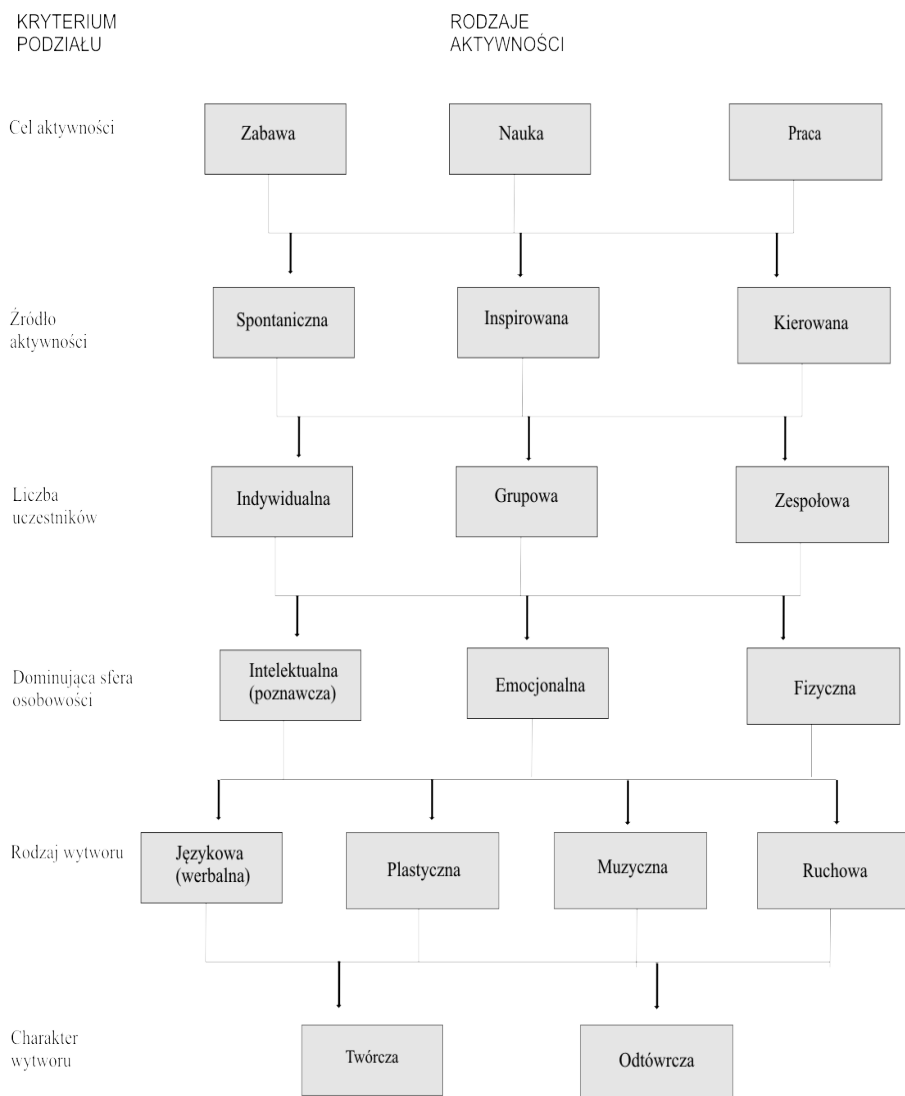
KRYTERIUM PODZIAŁU

RODZAJE AKTYWNOŚCI

Cel aktywności

Zabawa

Nauka

Praca

Źródło aktywności

Spontaniczna

Inspirowana

Kierowana

Liczba uczestników

Indywidualna

Grupowa

Zespołowa

Dominująca sfera osobowości

Intelektualna (poznawcza)

Emocjonalna

Fizyczna

Rodzaj wytworu

Językowa (werbalna)

Plastyczna

Muzyczna

Ruchowa

Charakter wytworu

Twórcza

Odtwórcza